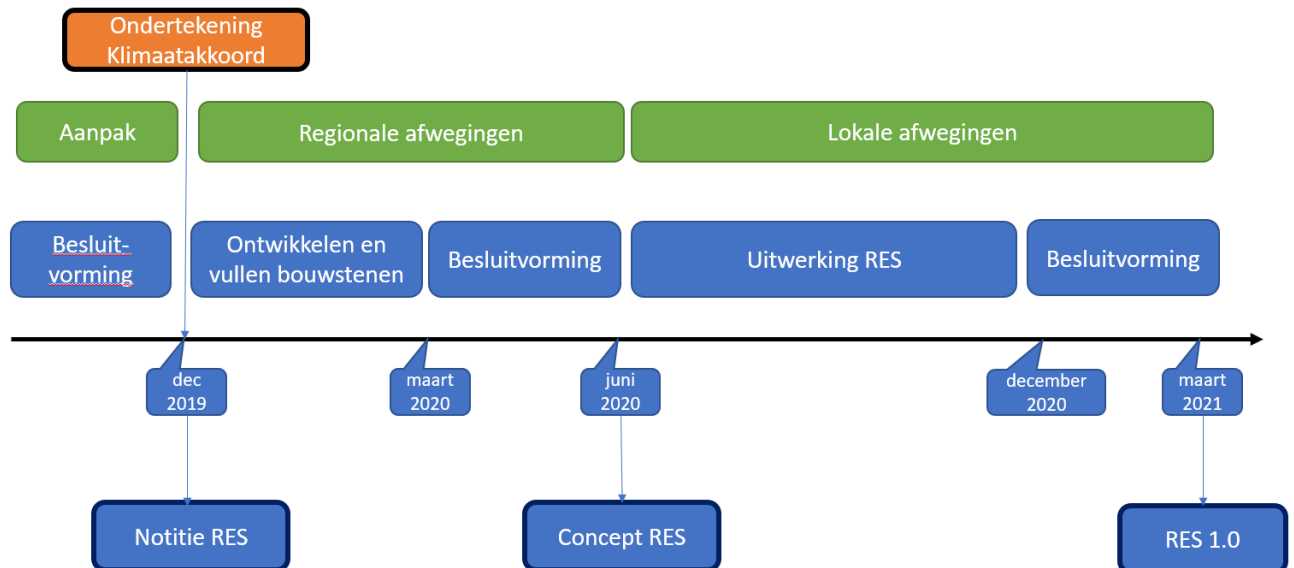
Ondertekening Klimaatakkoord

Aanpak

Regionale afwegingen

Lokale afwegingen

Besluit-vorming

Ontwikkelen en vullen bouwstenen

Besluitvorming

Uitwerking RES

Besluitvorming

dec 2019

maart 2020

juni 2020

december 2020

maart 2021

Notitie RES

Concept RES

RES 1.0